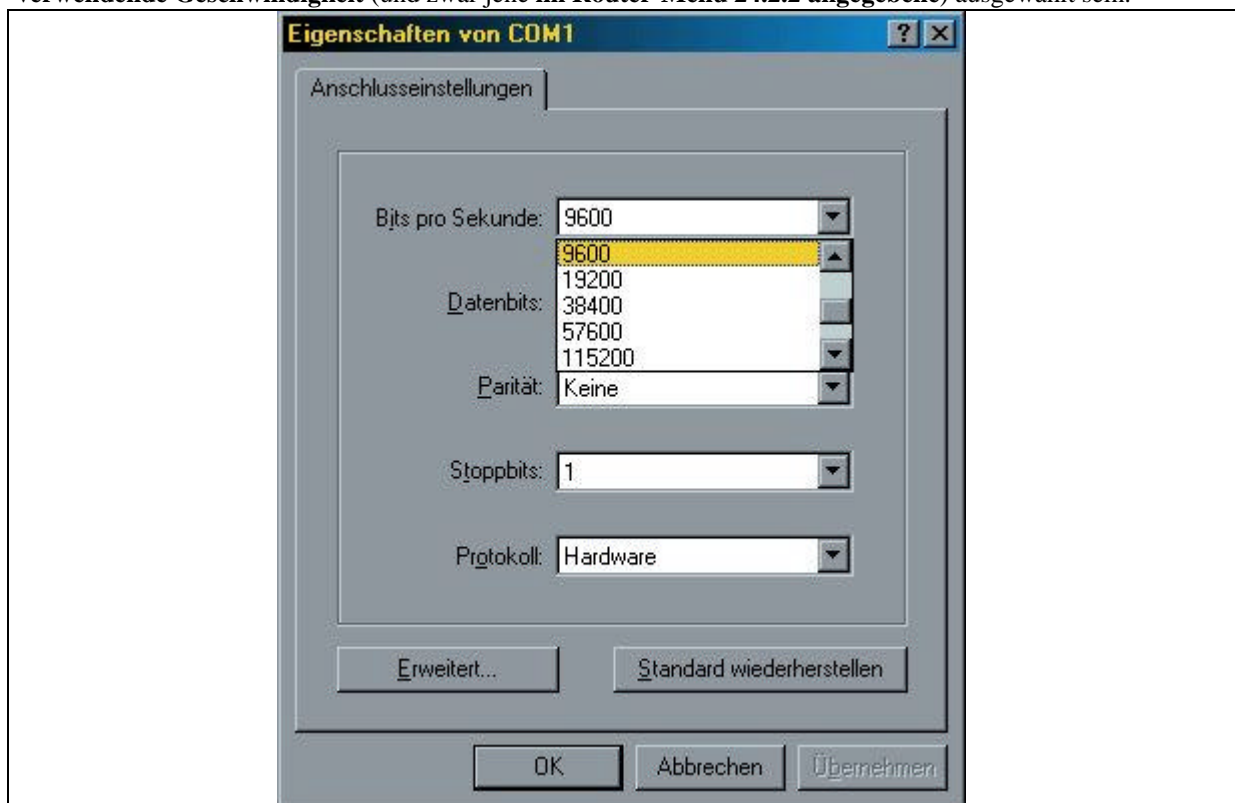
verwendende Geschwindigkeit (und zwar jene im Router Menü 24.2.2 angegebene) ausgewählt sein.

Eigenschaften von COM1

?

Anschlusseinstellungen

Bits pro Sekunde: 9600

9600
19200
38400
57600
115200

Datenbits:

Parität: Keine

Stoppbits: 1

Protokoll: Hardware

Erweitert...

Standard wiederherstellen

OK

Abbrechen

Übernehmen